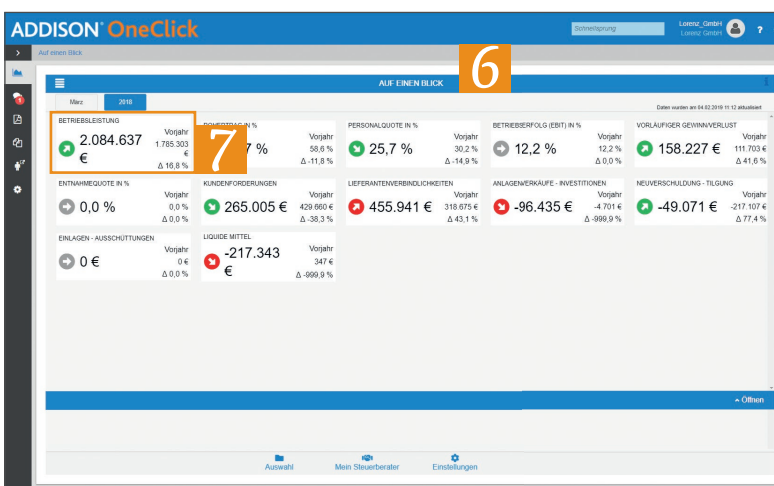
ADDISON OneClick

Schnellsprung

Lorenz_GmbH
Lorenz GmbH

?

Auf einen Blick

6

AUF EINEN BLICK

März

2018

Daten wurden am 04.02.2019 11:12 aktualisiert

BETRIEBSLEISTUNG
2.084.637 €
Vorjahr
1.785.303 €
Δ 16,8 %

7

ROHERTRAG IN %
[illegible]7 %
Vorjahr
58,6 %
Δ -11,8 %

PERSONALQUOTE IN %
25,7 %
Vorjahr
30,2 %
Δ -14,9 %

BETRIEBSERFOLG (EBIT) IN %
12,2 %
Vorjahr
12,2 %
Δ 0,0 %

VORLÄUFIGER GEWINN/VERLUST
158.227 €
Vorjahr
111.703 €
Δ 41,6 %

ENTNAHMEQUOTE IN %
0,0 %
Vorjahr
0,0 %
Δ 0,0 %

KUNDENFORDERUNGEN
265.005 €
Vorjahr
429.660 €
Δ -38,3 %

LIEFERANTENVERBINDLICHKEITEN
455.941 €
Vorjahr
318.675 €
Δ 43,1 %

ANLAGENVERKÄUFE - INVESTITIONEN
-96.435 €
Vorjahr
-4.701 €
Δ -999,9 %

NEUVERSCHULDUNG - TILGUNG
-49.071 €
Vorjahr
-217.107 €
Δ 77,4 %

EINLAGEN - AUSSCHÜTTUNGEN
0 €
Vorjahr
0 €
Δ 0,0 %

LIQUIDE MITTEL
-217.343 €
Vorjahr
347 €
Δ -999,9 %

Öffnen

Auswahl

Mein Steuerberater

Einstellungen